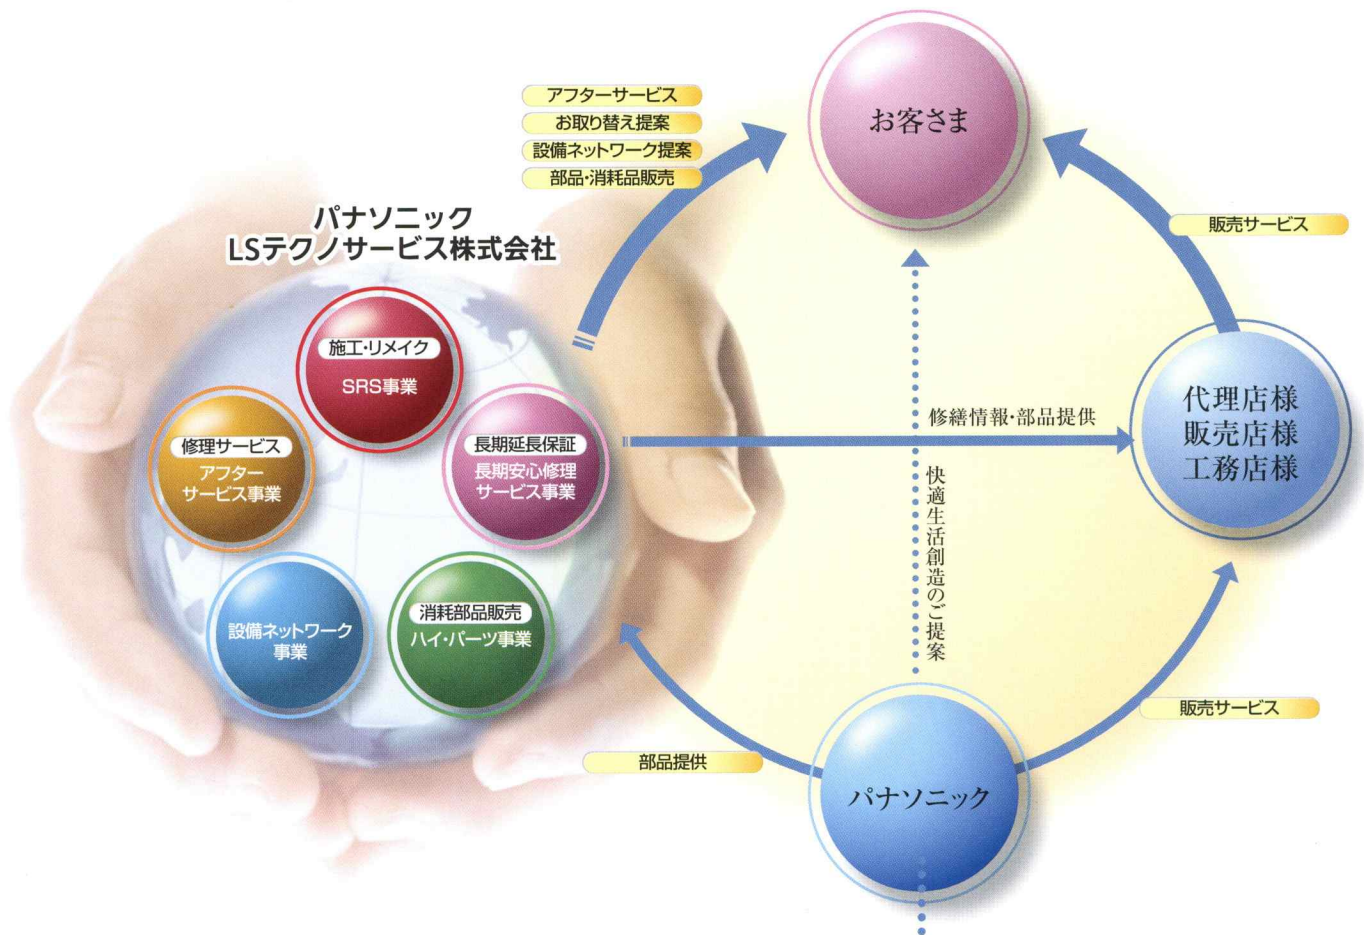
アフターサービス
お取り替え提案
設備ネットワーク提案
部品・消耗品販売

お客さま

販売サービス

パナソニック
LSテクノサービス株式会社

施工・リメイク
SRS事業

修理サービス
アフター
サービス事業

長期延長保証
長期安心修理
サービス事業

設備ネットワーク
事業

消耗部品販売
ハイ・パーツ事業

修繕情報・部品提供

快適生活創造のご提案

代理店様
販売店様
工務店様

販売サービス

部品提供

パナソニック